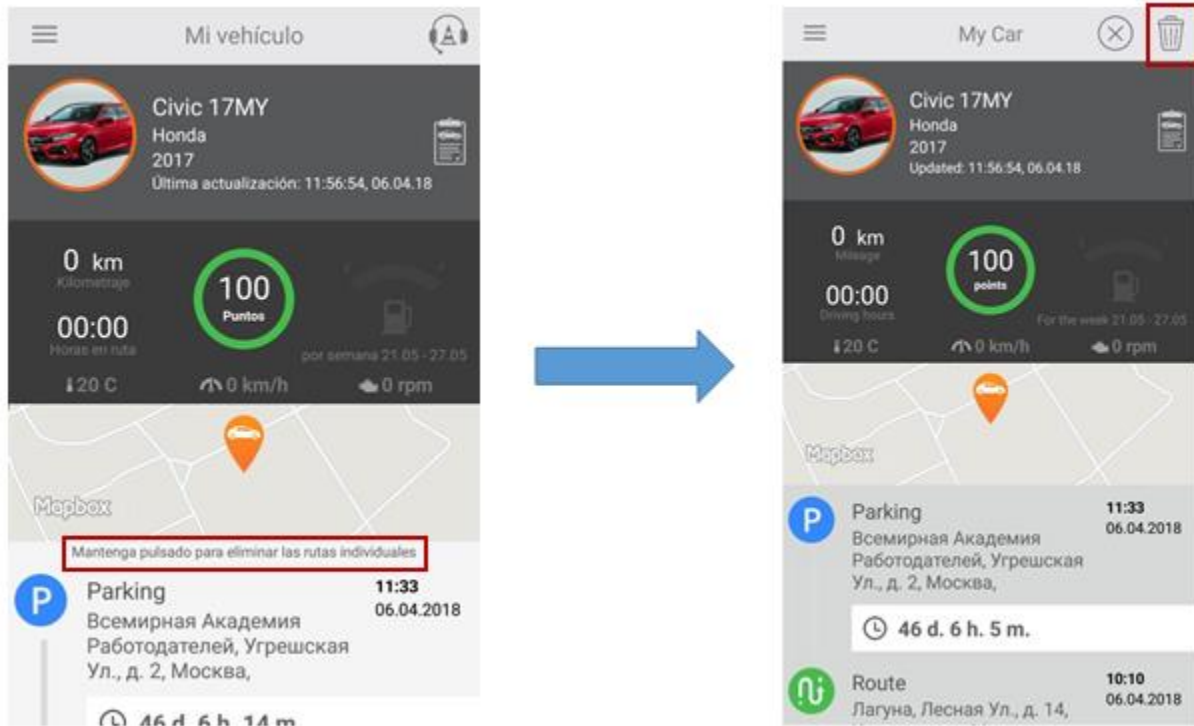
Mi vehículo

Civic 17MY
Honda
2017
Última actualización: 11:56:54, 06.04.18

0 km
Kilometraje

100
Puntos

00:00
Horas en ruta

por semana 21.05 - 27.05

20 C
0 km/h
0 rpm

Mapbox

Mantenga pulsado para eliminar las rutas individuales

P
Parking
Всемирная Академия Работодателей, Угрешская Ул., д. 2, Москва,
11:33
06.04.2018

46 d. 6 h. 14 m.

My Car

Civic 17MY
Honda
2017
Updated: 11:56:54, 06.04.18

0 km
Mileage

100
points

00:00
Driving hours

For the week 21.05 - 27.05

20 C
0 km/h
0 rpm

Mapbox

P
Parking
Всемирная Академия Работодателей, Угрешская Ул., д. 2, Москва,
11:33
06.04.2018

46 d. 6 h. 5 m.

Route
Лагуна, Лесная Ул., д. 14,
10:10
06.04.2018